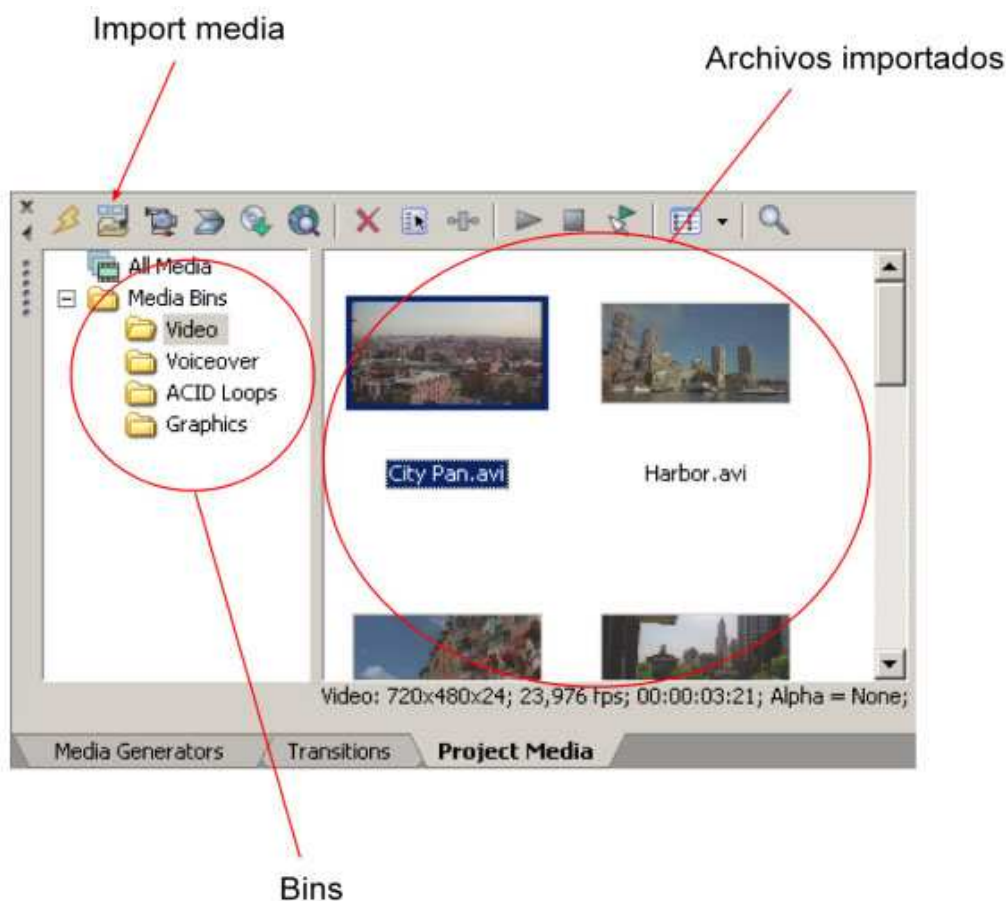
Import media

Archivos importados

All Media
Media Bins
Video
Voiceover
ACID Loops
Graphics

City Pan.avi

Harbor.avi

Video: 720x480x24; 23,976 fps; 00:00:03:21; Alpha = None;

Media Generators
Transitions
Project Media

Bins